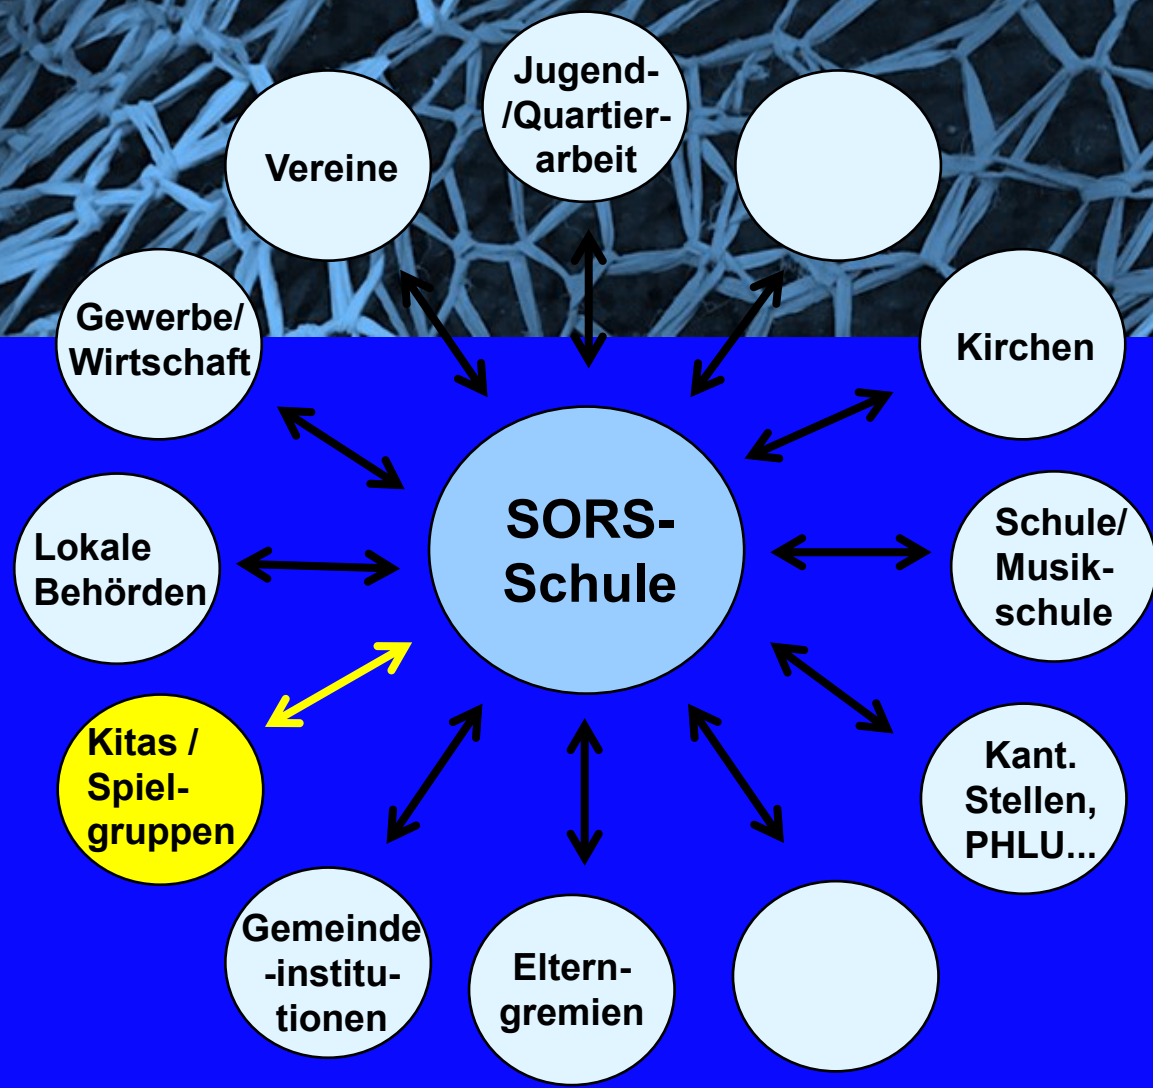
SORS-Schule

Vereine

Jugend-/Quartier-arbeit

Kirchen

Schule/ Musik-schule

Kant. Stellen, PHLU...

Eltern-gremien

Gemeinde-institu-tionen

Kitas / Spiel-gruppen

Lokale Behörden

Gewerbe/ Wirtschaft